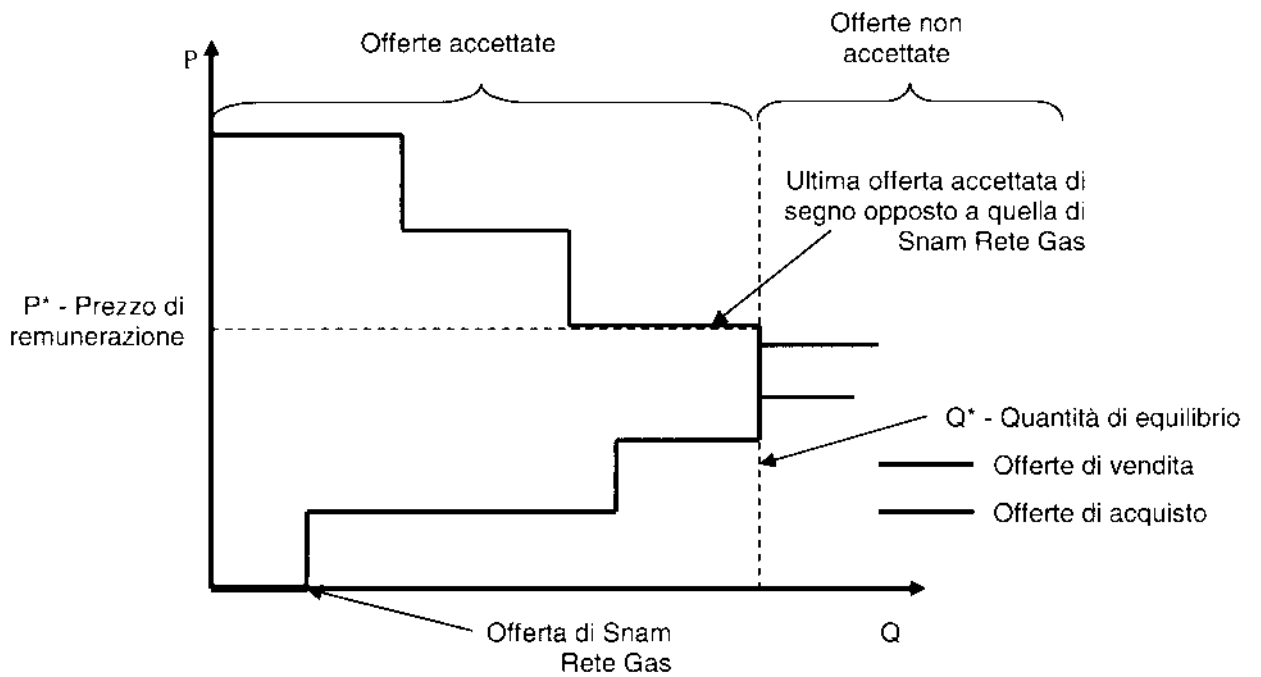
P

Offerte accettate

Offerte non accettate

Ultima offerta accettata di segno opposto a quella di Snam Rete Gas

P* - Prezzo di remunerazione

Q* - Quantità di equilibrio

Offerte di vendita

Offerte di acquisto

Offerta di Snam Rete Gas

Q